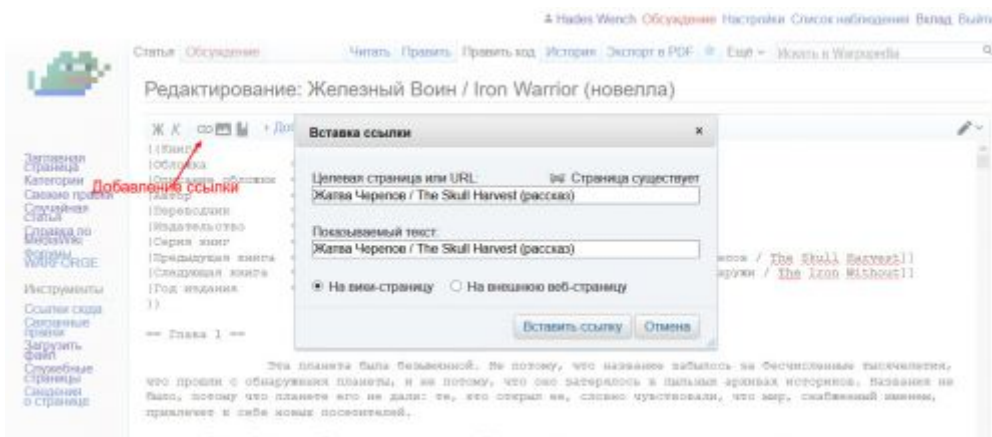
Hades Wench Обсуждение Настройки Список наблюдения Вклад Выйти

Статья Обсуждение

Читать Править Править код История Экспорт в PDF Ещё Искать в Warpopedia

Редактирование: Железный Воин / Iron Warrior (новелла)

Ж К

Вставка ссылки

Заглавная страница
Категории
Свежие правки
Случайная статья
Справка по MediaWiki
Форумы WARFORGE

Инструменты
Ссылки сюда
Связанные правки
Загрузить файл
Спецстраницы
Сведения о странице

Добавление ссылки

{{Книга
|Обложка
|Оригинальное название
|Автор
|Переводчик
|Издательство
|Серия книг
|Предыдущая книга
|Следующая книга
|Год издания
}}

== Глава 1 ==

Целевая страница или URL:
Страница существует
Жатва Черепов / The Skull Harvest (рассказ)

Показываемый текст:
Жатва Черепов / The Skull Harvest (рассказ)

На вики-страницу
На внешнюю веб-страницу

Вставить ссылку
Отмена

пов / The Skull Harvest]]
аружи / The Iron Without]]

Эта планета была безымянной. Не потому, что название забылось за бесчисленные тысячелетия, что прошли с обнаружения планеты, и не потому, что оно затерялось в пыльных архивах историков. Названия не было, потому что планете его не дали: те, кто открыл ее, словно чувствовали, что мир, снабженный именем, привлечет к себе новых посетителей.